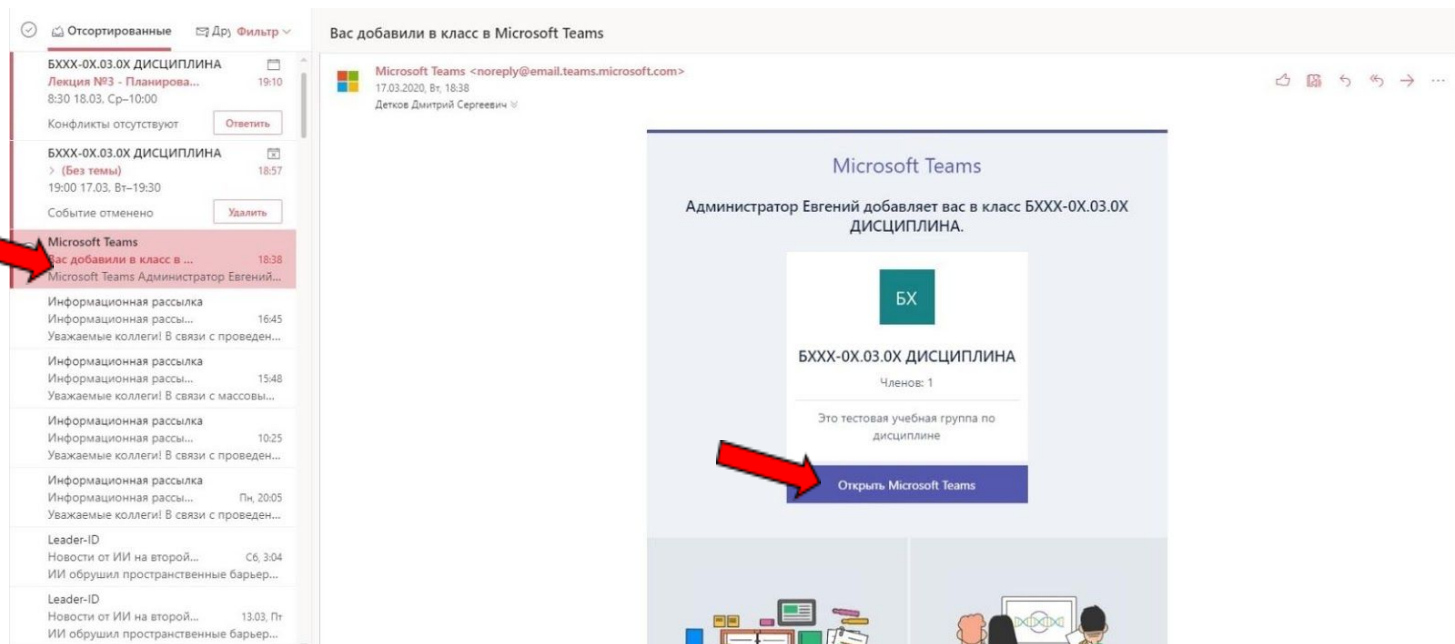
Отсортированные Дру Фильтр

БХХХ-0Х.03.0Х ДИСЦИПЛИНА
Лекция №3 - Планирова... 19:10
8:30 18.03. Ср–10:00
Конфликты отсутствуют Ответить

БХХХ-0Х.03.0Х ДИСЦИПЛИНА
> (Без темы) 18:57
19:00 17.03. Вт–19:30
Событие отменено Удалить

Microsoft Teams
Вас добавили в класс в ... 18:38
Microsoft Teams Администратор Евгений...

Информационная рассылка
Информационная рассы... 16:45
Уважаемые коллеги! В связи с проведен...

Информационная рассылка
Информационная рассы... 15:48
Уважаемые коллеги! В связи с массовы...

Информационная рассылка
Информационная рассы... 10:25
Уважаемые коллеги! В связи с проведен...

Информационная рассылка
Информационная рассы... Пн, 20:05
Уважаемые коллеги! В связи с проведен...

Leader-ID
Новости от ИИ на второй... Сб, 3:04
ИИ обрушил пространственные барьер...

Leader-ID
Новости от ИИ на второй... 13.03, Пт
ИИ обрушил пространственные барьер...

Вас добавили в класс в Microsoft Teams

Microsoft Teams <noreply@email.teams.microsoft.com>
17.03.2020, Вт, 18:38
Детков Дмитрий Сергеевич

Microsoft Teams

Администратор Евгений добавляет вас в класс БХХХ-0Х.03.0Х ДИСЦИПЛИНА.

БХ

БХХХ-0Х.03.0Х ДИСЦИПЛИНА

Членов: 1

Это тестовая учебная группа по дисциплине

Открыть Microsoft Teams